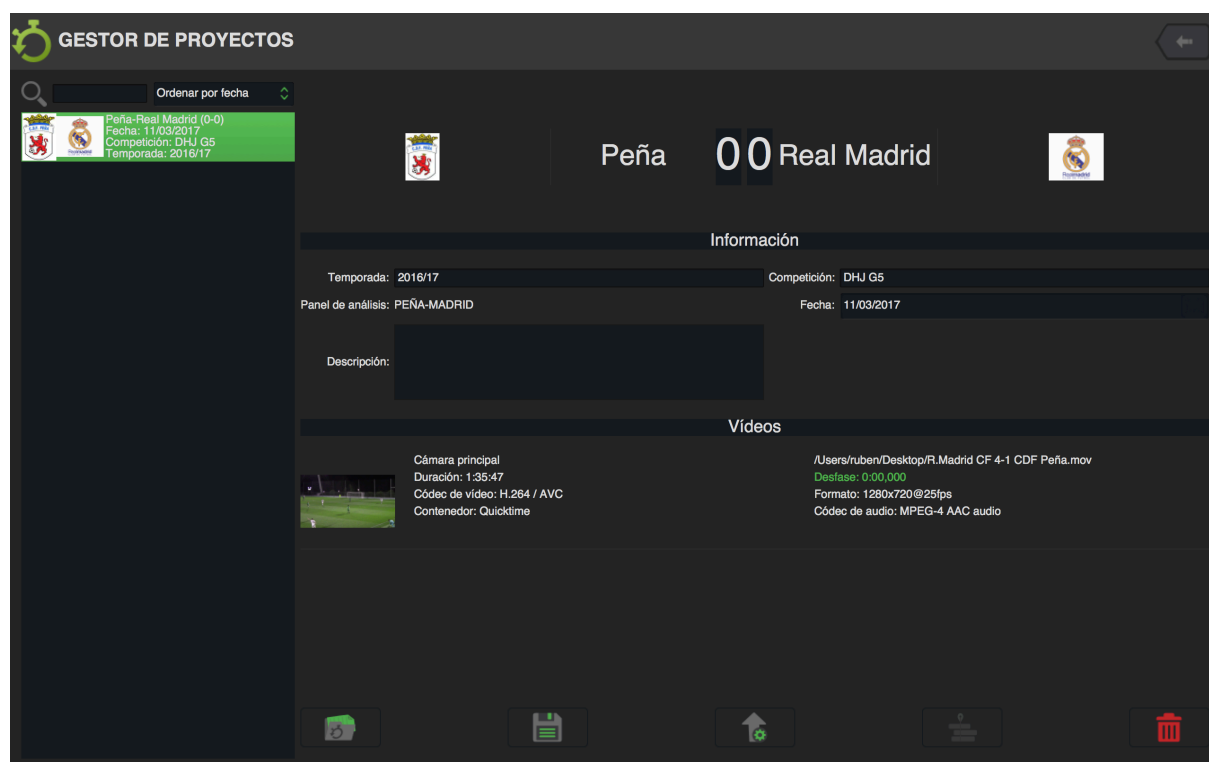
GESTOR DE PROYECTOS

Ordenar por fecha

Peña-Real Madrid (0-0)
Fecha: 11/03/2017
Competición: DHJ G5
Temporada: 2016/17

Peña 0 0 Real Madrid

Información

Temporada: 2016/17
Competición: DHJ G5
Panel de análisis: PEÑA-MADRID
Fecha: 11/03/2017
Descripción:

Vídeos

Cámara principal
Duración: 1:35:47
Códec de vídeo: H.264 / AVC
Contenedor: Quicktime

/Users/ruben/Desktop/R.Madrid CF 4-1 CDF Peña.mov
Desfase: 0:00,000
Formato: 1280x720@25fps
Códec de audio: MPEG-4 AAC audio